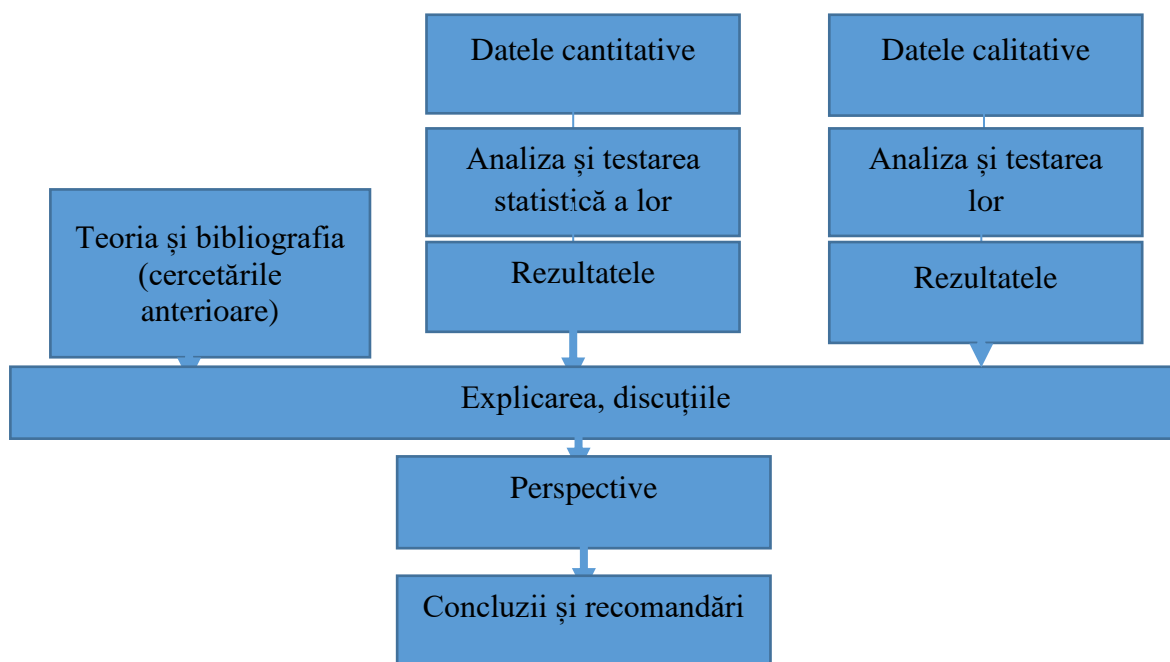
Datele cantitative

Datele calitative

Analiza și testarea statistică a lor

Analiza și testarea lor

Teoria și bibliografia (cercetările anterioare)

Rezultatele

Rezultatele

Explicarea, discuțiile

Perspective

Concluzii și recomandări